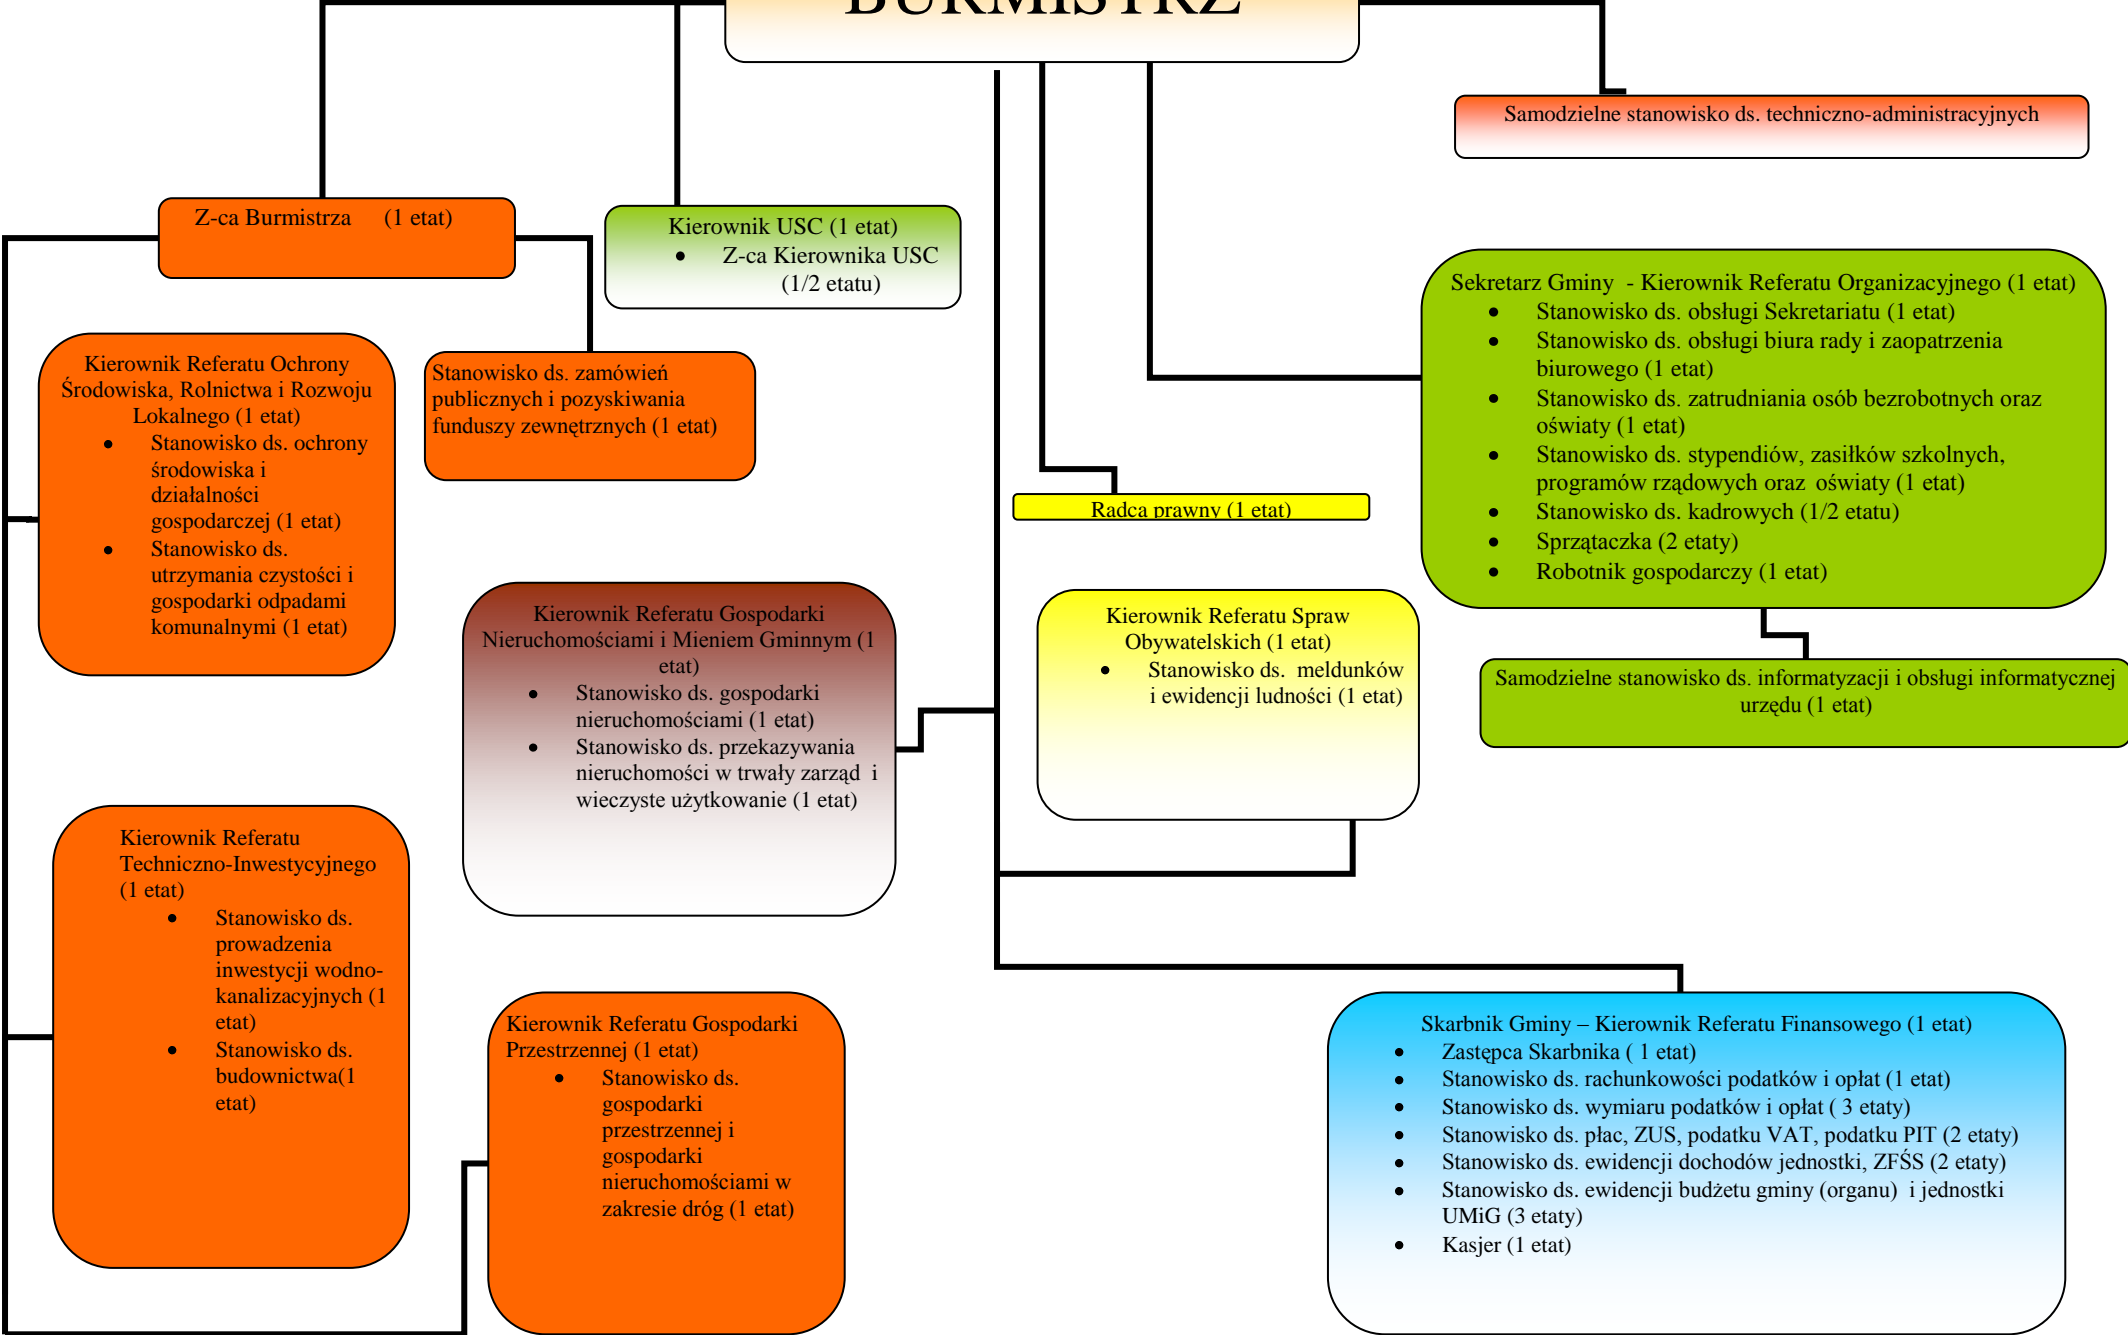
BURMISTRZ

Samodzielne stanowisko ds. techniczno-administracyjnych

Z-ca Burmistrza (1 etat)

Kierownik USC (1 etat)
- Z-ca Kierownika USC (1/2 etatu)

Sekretarz Gminy - Kierownik Referatu Organizacyjnego (1 etat)
- Stanowisko ds. obsługi Sekretariatu (1 etat)
- Stanowisko ds. obsługi biura rady i zaopatrzenia biurowego (1 etat)
- Stanowisko ds. zatrudniania osób bezrobotnych oraz oświaty (1 etat)
- Stanowisko ds. stypendiów, zasiłków szkolnych, programów rządowych oraz oświaty (1 etat)
- Stanowisko ds. kadrowych (1/2 etatu)
- Sprzątaczka (2 etaty)
- Robotnik gospodarczy (1 etat)

Kierownik Referatu Ochrony Środowiska, Rolnictwa i Rozwoju Lokalnego (1 etat)
- Stanowisko ds. ochrony środowiska i działalności gospodarczej (1 etat)
- Stanowisko ds. utrzymania czystości i gospodarki odpadami komunalnymi (1 etat)

Stanowisko ds. zamówień publicznych i pozyskiwania funduszy zewnętrznych (1 etat)

Radca prawny (1 etat)

Kierownik Referatu Gospodarki Nieruchomościami i Mieniem Gminnym (1 etat)
- Stanowisko ds. gospodarki nieruchomościami (1 etat)
- Stanowisko ds. przekazywania nieruchomości w trwały zarząd i wieczyste użytkowanie (1 etat)

Kierownik Referatu Spraw Obywatelskich (1 etat)
- Stanowisko ds. meldunków i ewidencji ludności (1 etat)

Samodzielne stanowisko ds. informatyzacji i obsługi informatycznej urzędu (1 etat)

Kierownik Referatu Techniczno-Inwestycyjnego (1 etat)
- Stanowisko ds. prowadzenia inwestycji wodno-kanalizacyjnych (1 etat)
- Stanowisko ds. budownictwa(1 etat)

Kierownik Referatu Gospodarki Przestrzennej (1 etat)
- Stanowisko ds. gospodarki przestrzennej i gospodarki nieruchomościami w zakresie dróg (1 etat)

Skarbnik Gminy – Kierownik Referatu Finansowego (1 etat)
- Zastępca Skarbnika ( 1 etat)
- Stanowisko ds. rachunkowości podatków i opłat (1 etat)
- Stanowisko ds. wymiaru podatków i opłat ( 3 etaty)
- Stanowisko ds. płac, ZUS, podatku VAT, podatku PIT (2 etaty)
- Stanowisko ds. ewidencji dochodów jednostki, ZFŚS (2 etaty)
- Stanowisko ds. ewidencji budżetu gminy (organu) i jednostki UMiG (3 etaty)
- Kasjer (1 etat)